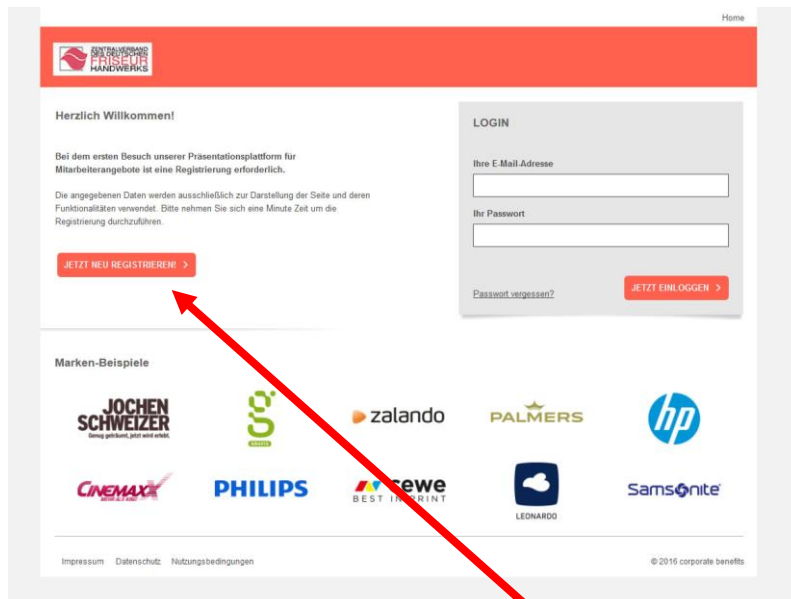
Home

ZENTRALVERBAND DES DEUTSCHEN FRISEUR HANDWERKS

Herzlich Willkommen!

Bei dem ersten Besuch unserer Präsentationsplattform für Mitarbeiterangebote ist eine Registrierung erforderlich.

Die angegebenen Daten werden ausschließlich zur Darstellung der Seite und deren Funktionalitäten verwendet. Bitte nehmen Sie sich eine Minute Zeit um die Registrierung durchzuführen.

JETZT NEU REGISTRIEREN! >

LOGIN

Ihre E-Mail-Adresse

Ihr Passwort

Passwort vergessen?

JETZT EINLOGGEN >

Marken-Beispiele

JOCHEN SCHWEIZER
Genug getr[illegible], jetzt wird erlebt.

g
GRAVIS

zalando

PALMERS

hp

CINEMAXX

PHILIPS

cewe
BEST IN PRINT

LEONARDO

Samsonite

Impressum Datenschutz Nutzungsbedingungen

© 2016 corporate benefits